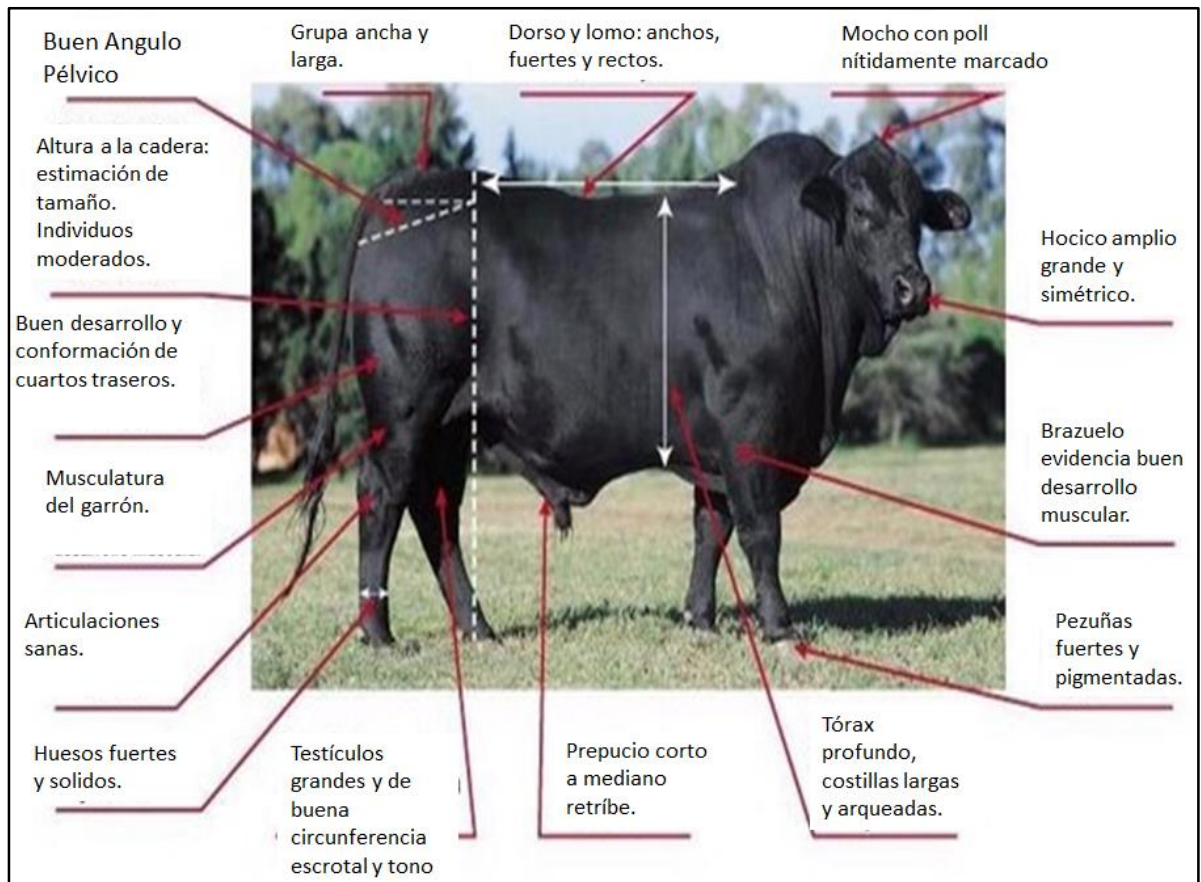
Buen Angulo Pélvico

Grupa ancha y larga.

Dorso y lomo: anchos, fuertes y rectos.

Mocho con poll nítidamente marcado

Altura a la cadera: estimación de tamaño. Individuos moderados.

Hocico amplio grande y simétrico.

Buen desarrollo y conformación de cuartos traseros.

Brazuelo evidencia buen desarrollo muscular.

Musculatura del garrón.

Articulaciones sanas.

Pezuñas fuertes y pigmentadas.

Huesos fuertes y solidos.

Testículos grandes y de buena circunferencia escrotal y tono

Prepucio corto a mediano retríbe.

Tórax profundo, costillas largas y arqueadas.